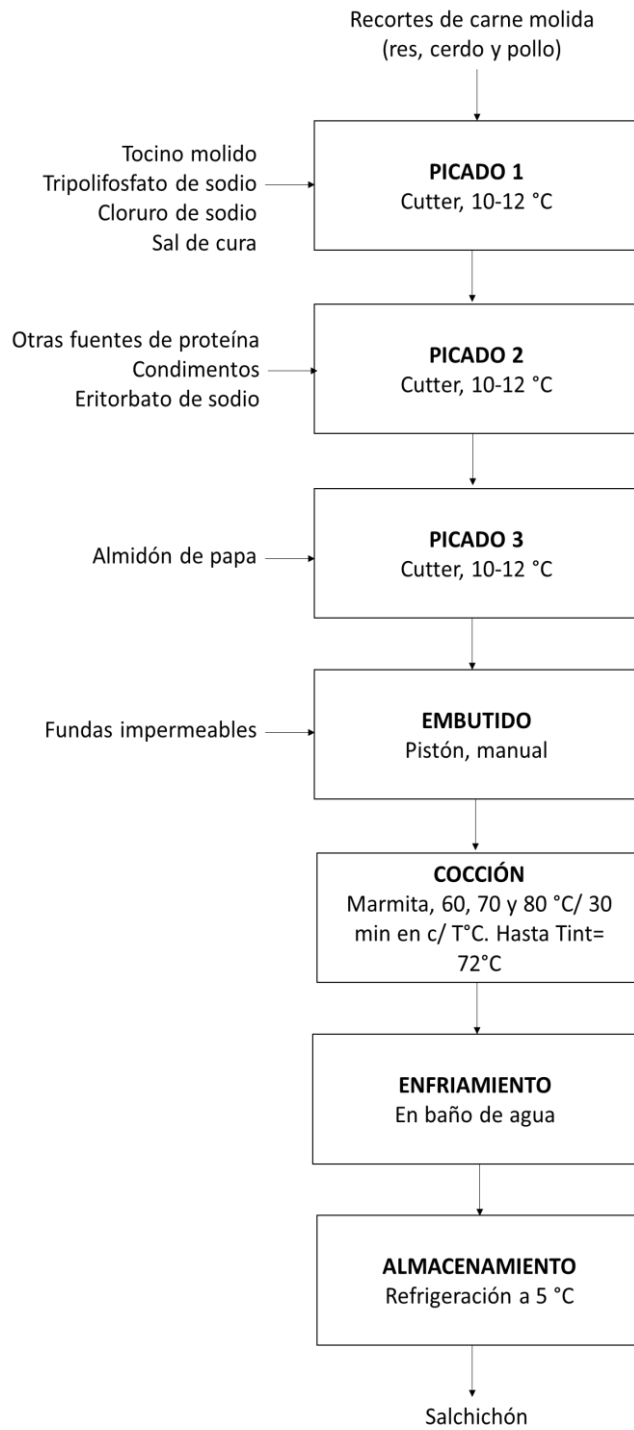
Recortes de carne molida
(res, cerdo y pollo)

Tocino molido
Tripolifosfato de sodio
Cloruro de sodio
Sal de cura

**PICADO 1**
Cutter, 10-12 °C

Otras fuentes de proteína
Condimentos
Eritorbato de sodio

**PICADO 2**
Cutter, 10-12 °C

Almidón de papa

**PICADO 3**
Cutter, 10-12 °C

Fundas impermeables

**EMBUTIDO**
Pistón, manual

**COCCIÓN**
Marmita, 60, 70 y 80 °C/ 30 min en c/ T°C. Hasta Tint= 72°C

**ENFRIAMIENTO**
En baño de agua

**ALMACENAMIENTO**
Refrigeración a 5 °C

Salchichón